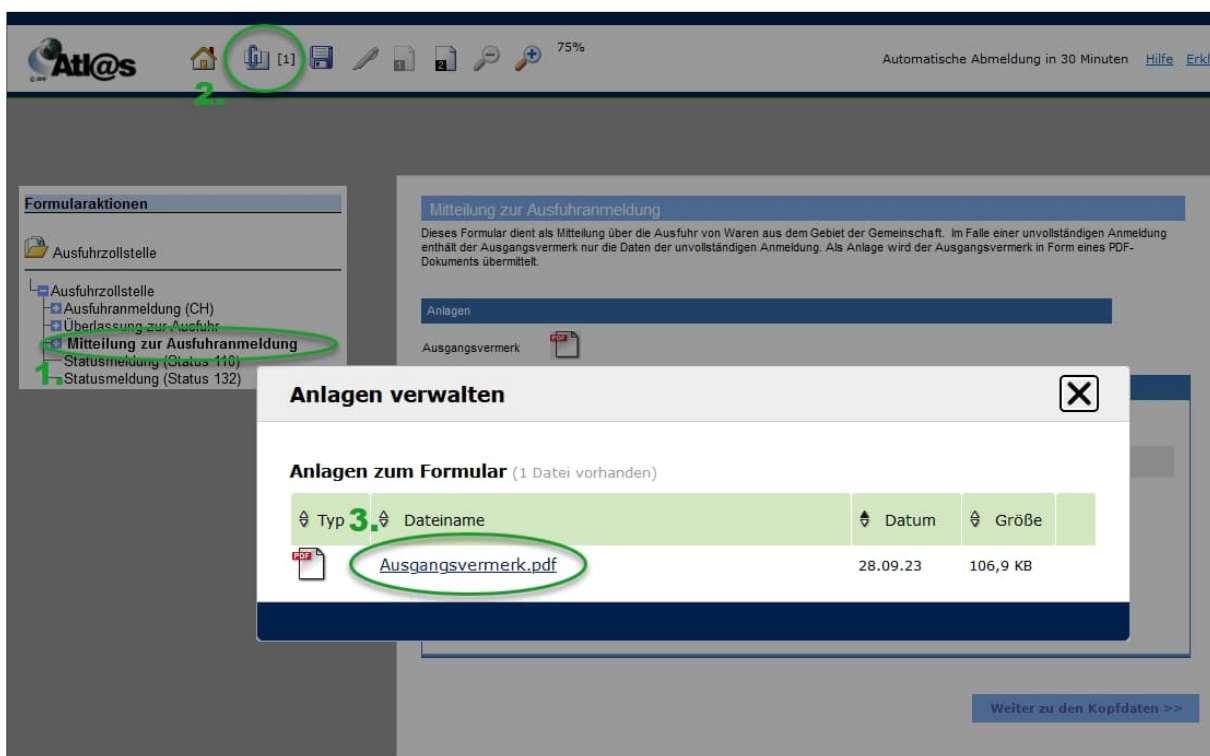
Atl@s

[1]

75%

2.

Automatische Abmeldung in 30 Minuten Hilfe Erkl

Formularaktionen

Ausfuhrzollstelle

Ausfuhrzollstelle
Ausfuhranmeldung (CH)
Überlassung zur Ausfuhr
Mitteilung zur Ausfuhranmeldung
Statusmeldung (Status 110)
Statusmeldung (Status 132)

1.

Mitteilung zur Ausfuhranmeldung

Dieses Formular dient als Mitteilung über die Ausfuhr von Waren aus dem Gebiet der Gemeinschaft. Im Falle einer unvollständigen Anmeldung enthält der Ausgangsvermerk nur die Daten der unvollständigen Anmeldung. Als Anlage wird der Ausgangsvermerk in Form eines PDF-Dokuments übermittelt.

Anlagen

Ausgangsvermerk

Anlagen verwalten

Anlagen zum Formular (1 Datei vorhanden)

| Typ | 3. Dateiname | Datum | Größe |
|---|---|---|---|
| PDF | Ausgangsvermerk.pdf | 28.09.23 | 106,9 KB |

Weiter zu den Kopfdaten >>